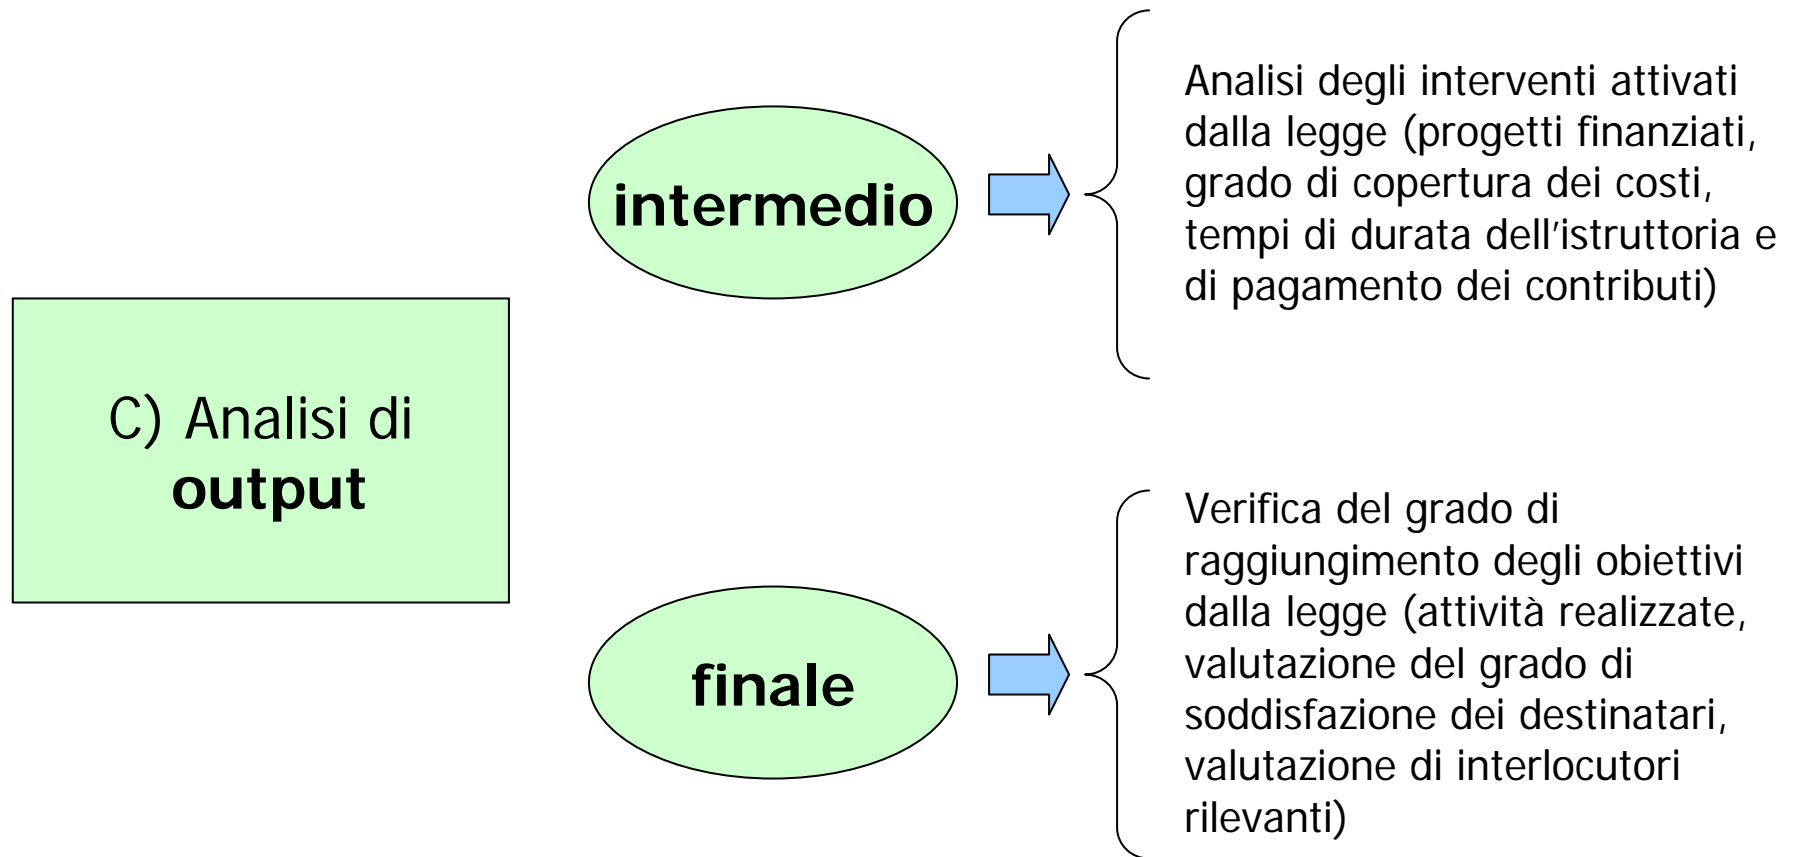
C) Analisi di **output**

intermedio

Analisi degli interventi attivati dalla legge (progetti finanziati, grado di copertura dei costi, tempi di durata dell'istruttoria e di pagamento dei contributi)

finale

Verifica del grado di raggiungimento degli obiettivi dalla legge (attività realizzate, valutazione del grado di soddisfazione dei destinatari, valutazione di interlocutori rilevanti)